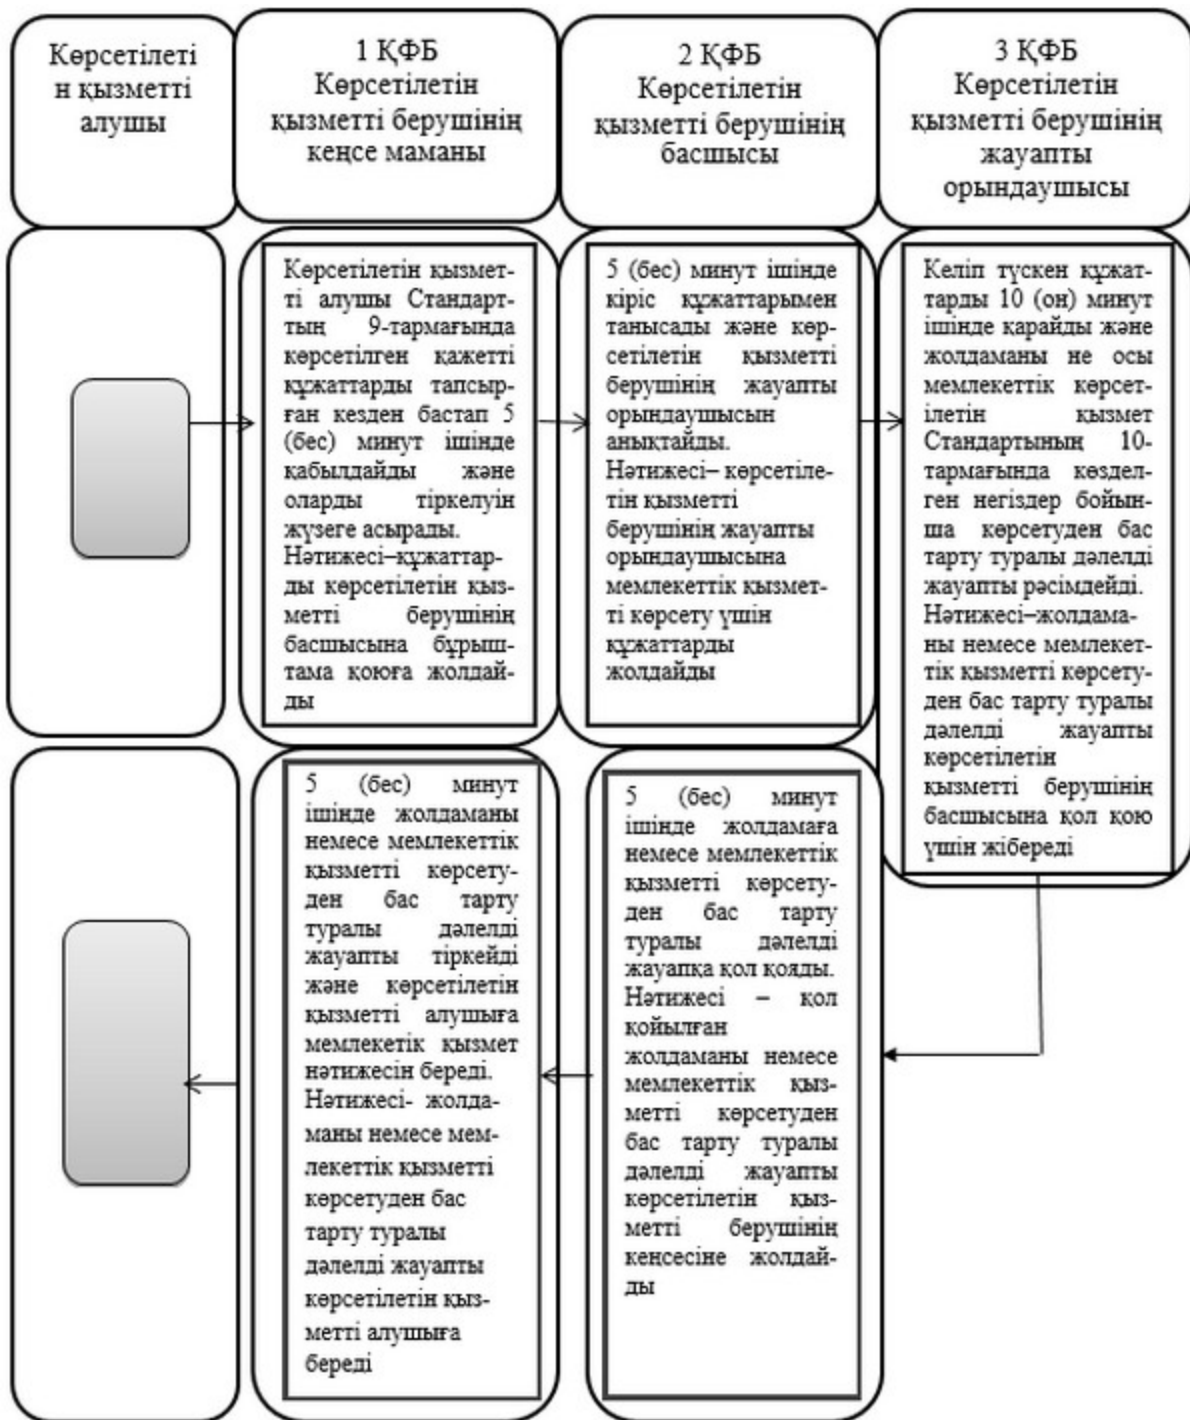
Көрсетілетін қызметті алушы

1 ҚФБ
Көрсетілетін қызметті берушінің кеңсе маманы

2 ҚФБ
Көрсетілетін қызметті берушінің басшысы

3 ҚФБ
Көрсетілетін қызметті берушінің жауапты орындаушысы

Көрсетілетін қызметті алушы Стандарттың 9-тармағында көрсетілген қажетті құжаттарды тапсырған кезден бастап 5 (бес) минут ішінде қабылдайды және оларды тіркелуін жүзеге асырады.
Нәтижесі–құжаттарды көрсетілетін қызметті берушінің басшысына бұрыштама қоюға жолдайды

5 (бес) минут ішінде кіріс құжаттарымен танысады және көрсетілетін қызметті берушінің жауапты орындаушысын анықтайды.
Нәтижесі– көрсетілетін қызметті берушінің жауапты орындаушысына мемлекеттік қызметті көрсету үшін құжаттарды жолдайды

Келіп түскен құжаттарды 10 (он) минут ішінде қарайды және жолдаманы не осы мемлекеттік көрсетілетін қызмет Стандартының 10-тармағында көзделген негіздер бойынша көрсетуден бас тарту туралы дәлелді жауапты рәсімдейді.
Нәтижесі–жолдаманы немесе мемлекеттік қызметті көрсетуден бас тарту туралы дәлелді жауапты көрсетілетін қызметті берушінің басшысына қол қою үшін жібереді

5 (бес) минут ішінде жолдаманы немесе мемлекеттік қызметті көрсетуден бас тарту туралы дәлелді жауапты тіркейді және көрсетілетін қызметті алушыға мемлекетік қызмет нәтижесін береді.
Нәтижесі- жолдаманы немесе мемлекеттік қызметті көрсетуден бас тарту туралы дәлелді жауапты көрсетілетін қызметті алушыға береді

5 (бес) минут ішінде жолдамаға немесе мемлекеттік қызметті көрсетуден бас тарту туралы дәлелді жауапқа қол қояды.
Нәтижесі – қол қойылған жолдаманы немесе мемлекеттік қызметті көрсетуден бас тарту туралы дәлелді жауапты көрсетілетін қызметті берушінің кенсесіне жолдайды